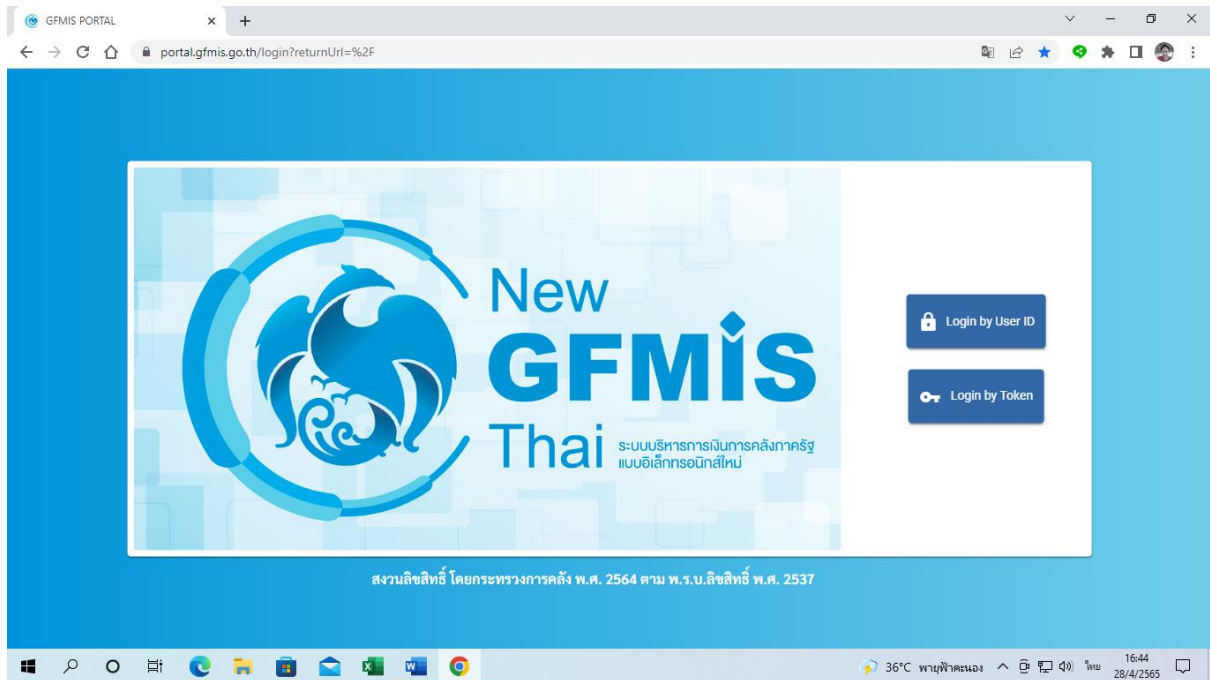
GFMIS PORTAL

portal.gfmis.go.th/login?returnUrl=%2F

New GFMIS Thai ระบบบริหารการเงินการคลังภาครัฐ แบบอิเล็กทรอนิกส์ใหม่

Login by User ID

Login by Token

สงวนลิขสิทธิ์ โดยกระทรวงการคลัง พ.ศ. 2564 ตาม พ.ร.บ.ลิขสิทธิ์ พ.ศ. 2537

36°C พายุฟ้าคะนอง ไทย 16:44 28/4/2565